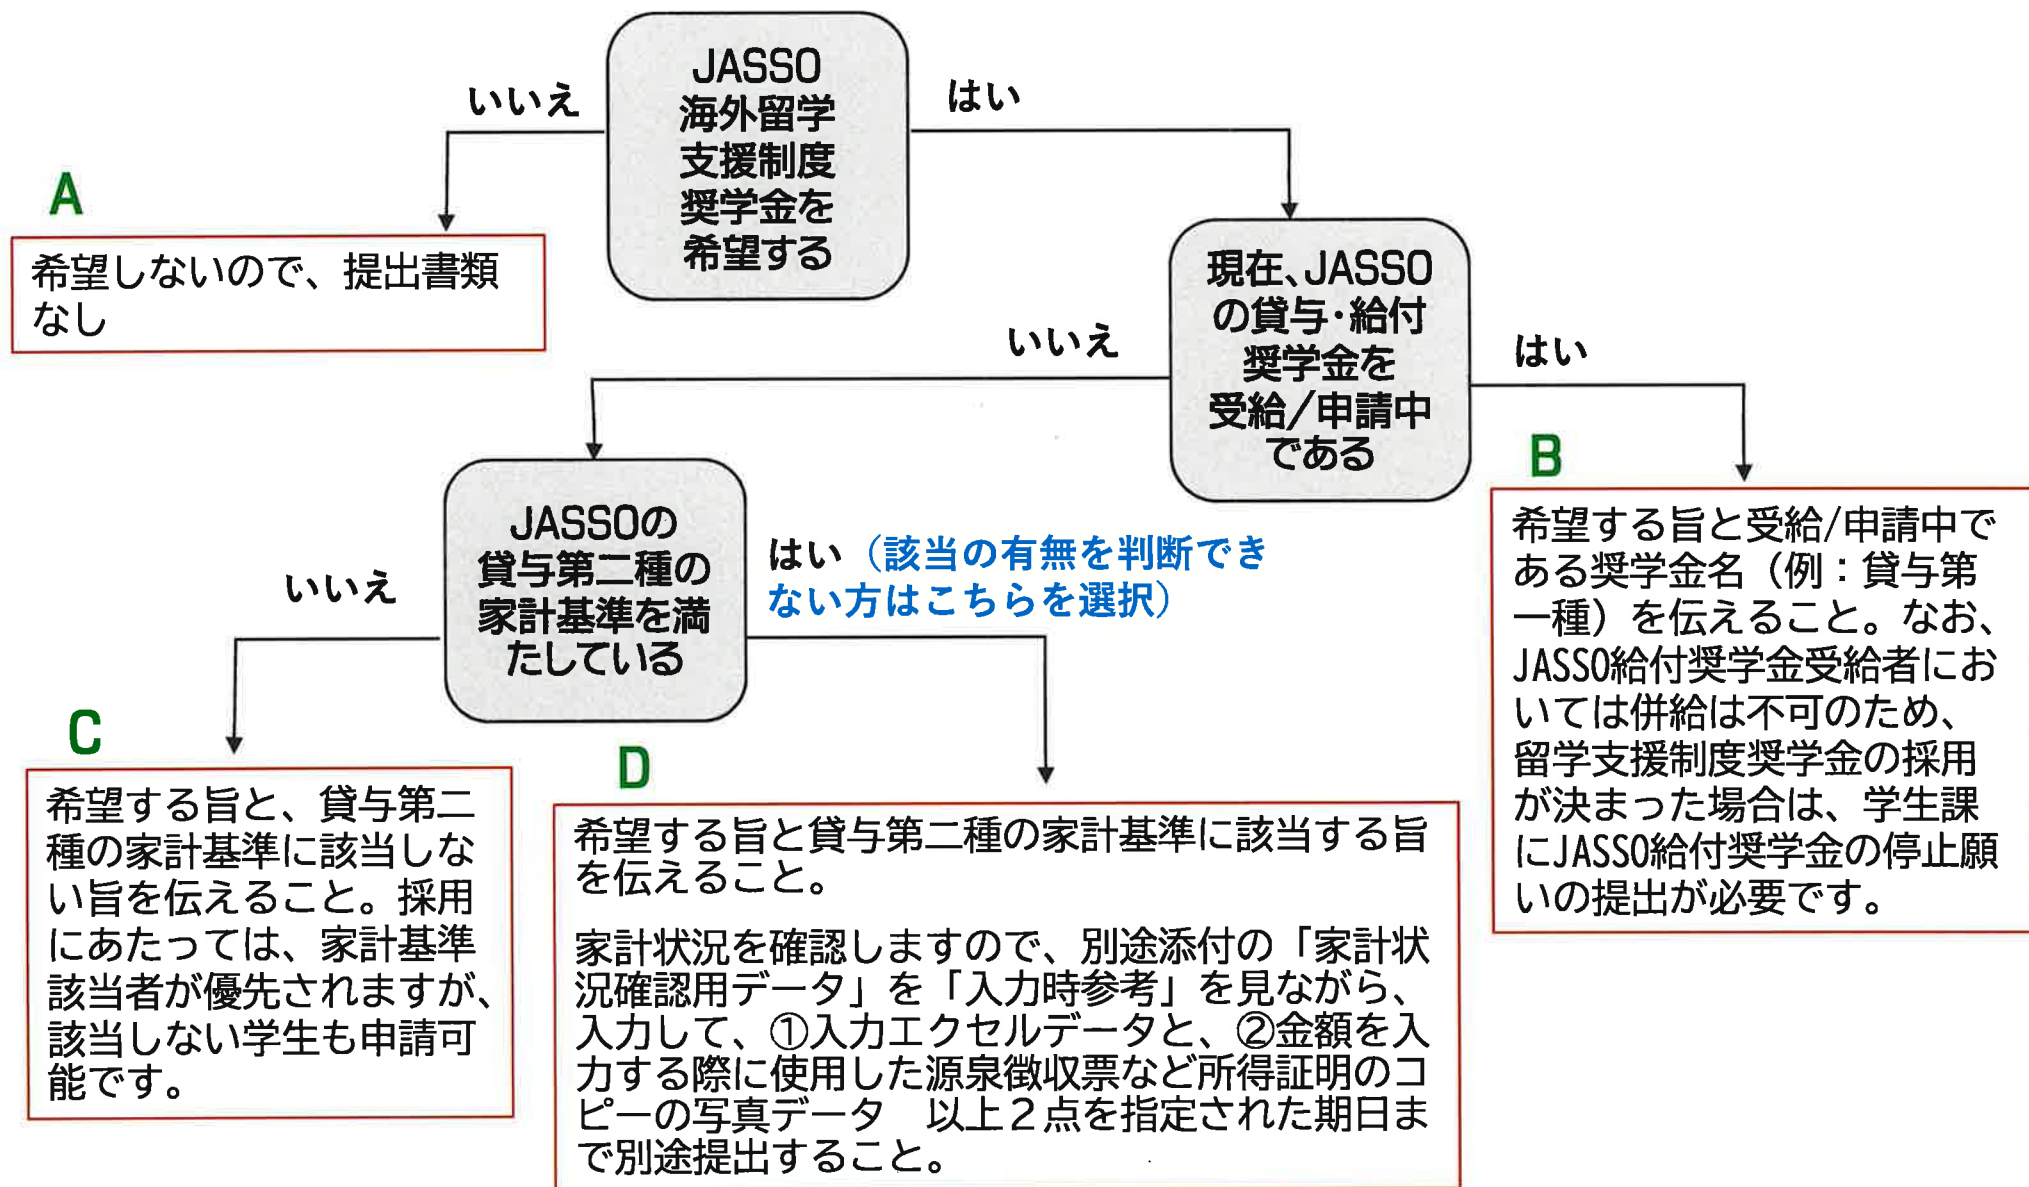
JASSO海外留学支援制度奨学金を希望する

いいえ

はい

A

希望しないので、提出書類なし

現在、JASSOの貸与・給付奨学金を受給/申請中である

いいえ

はい

B

希望する旨と受給/申請中である奨学金名（例：貸与第一種）を伝えること。なお、JASSO給付奨学金受給者においては併給は不可のため、留学支援制度奨学金の採用が決まった場合は、学生課にJASSO給付奨学金の停止願いの提出が必要です。

JASSOの貸与第二種の家計基準を満たしている

いいえ

はい（該当の有無を判断できない方はこちらを選択）

C

希望する旨と、貸与第二種の家計基準に該当しない旨を伝えること。採用にあたっては、家計基準該当者が優先されますが、該当しない学生も申請可能です。

D

希望する旨と貸与第二種の家計基準に該当する旨を伝えること。

家計状況を確認しますので、別途添付の「家計状況確認用データ」を「入力時参考」を見ながら、入力して、①入力エクセルデータと、②金額を入力する際に使用した源泉徴収票など所得証明のコピーの写真データ　以上２点を指定された期日まで別途提出すること。